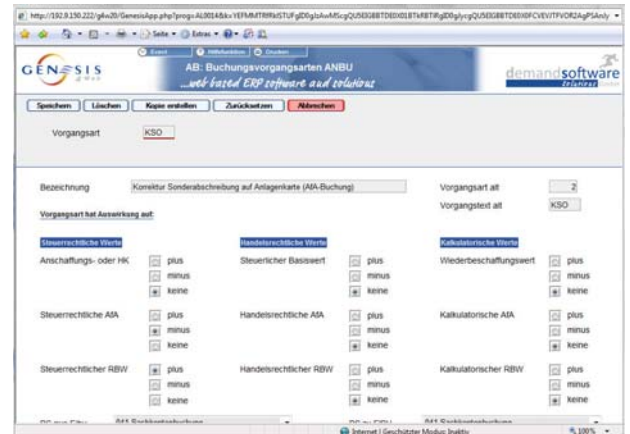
http://192.9.150.222/g4w20/GenesisApp.php?progs=AL0014&kv=YEFMMTRRfkISTUFgID0gIzAwM5cgQU5EIGBBTDE0X0lBTkRBTlRgID0gIycgQU5EIGBBTDE0X0FCVEVlTVOR2AgPSAnly

Seite Extras

Excel HilfeAnleitung Drucken

GENESIS

AB: Buchungsvorgangsarten ANBU
...web based ERP software and solutions

demandsoftware Solutions

Speichern Löschen Kopie erstellen Zurücksetzen Abbrechen

Vorgangsart KSO

Bezeichnung Korrektur Sonderabschreibung auf Anlagenkarte (AfA-Buchung)

Vorgangsart alt 2

Vorgangstext alt KSO

Vorgangsart hat Auswirkung auf:

Steuerrechtliche Werte

Anschaffungs- oder HK plus minus keine

Steuerrechtliche AfA plus minus keine

Steuerrechtlicher RBW plus minus keine

Handelsrechtliche Werte

Steuerlicher Basiswert plus minus keine

Handelsrechtliche AfA plus minus keine

Handelsrechtlicher RBW plus minus keine

Kalkulatorische Werte

Wiederbeschaffungswert plus minus keine

Kalkulatorische AfA plus minus keine

Kalkulatorischer RBW plus minus keine

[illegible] 041 Sachkontenbuchung

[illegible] 041 Sachkontenbuchung

Internet | Geschützter Modus: Inaktiv

100%